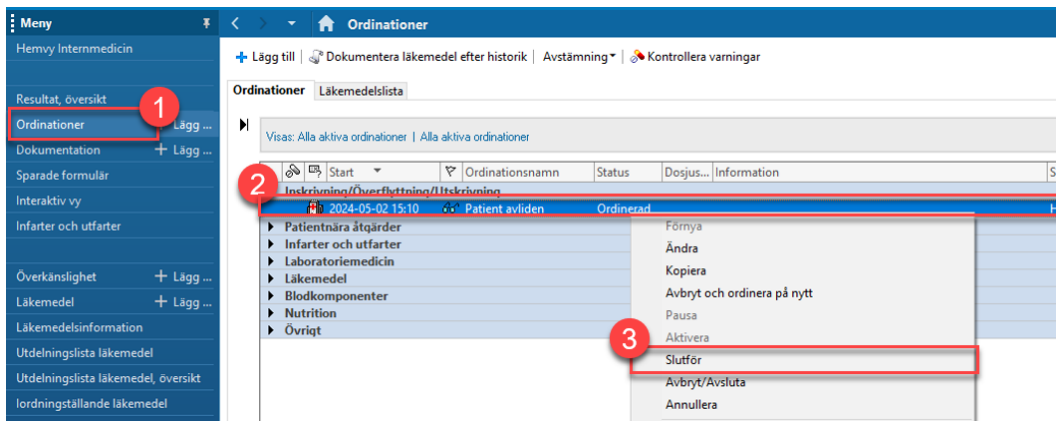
Meny

Hemvy Internmedicin

Resultat, översikt

1

Ordinationer Lägg ...

Dokumentation + Lägg ...

Sparade formulär

Interaktiv vy

Infarter och utfarter

Överkänslighet + Lägg ...

Läkemedel + Lägg ...

Läkemedelsinformation

Utdelningslista läkemedel

Utdelningslista läkemedel, översikt

Iordningställande läkemedel

Ordinationer

Lägg till | Dokumentera läkemedel efter historik | Avstämning | Kontrollera varningar

Ordinationer | Läkemedelslista

Visas: Alla aktiva ordinationer | Alla aktiva ordinationer

| | Start | | Ordinationsnamn | Status | Dosjus... | Information | S |
|---|---|---|---|---|---|---|---|
| Inskrivning/Överflyttning/Utskrivning | | | | | | | |
| | 2024-05-02 15:10 | | Patient avliden | Ordinerad | | | H |

2

Patientnära åtgärder

Infarter och utfarter

Laboratoriemedicin

Läkemedel

Blodkomponenter

Nutrition

Övrigt

Förnya

Ändra

Kopiera

Avbryt och ordinera på nytt

Pausa

Aktivera

3

Slutför

Avbryt/Avsluta

Annullera